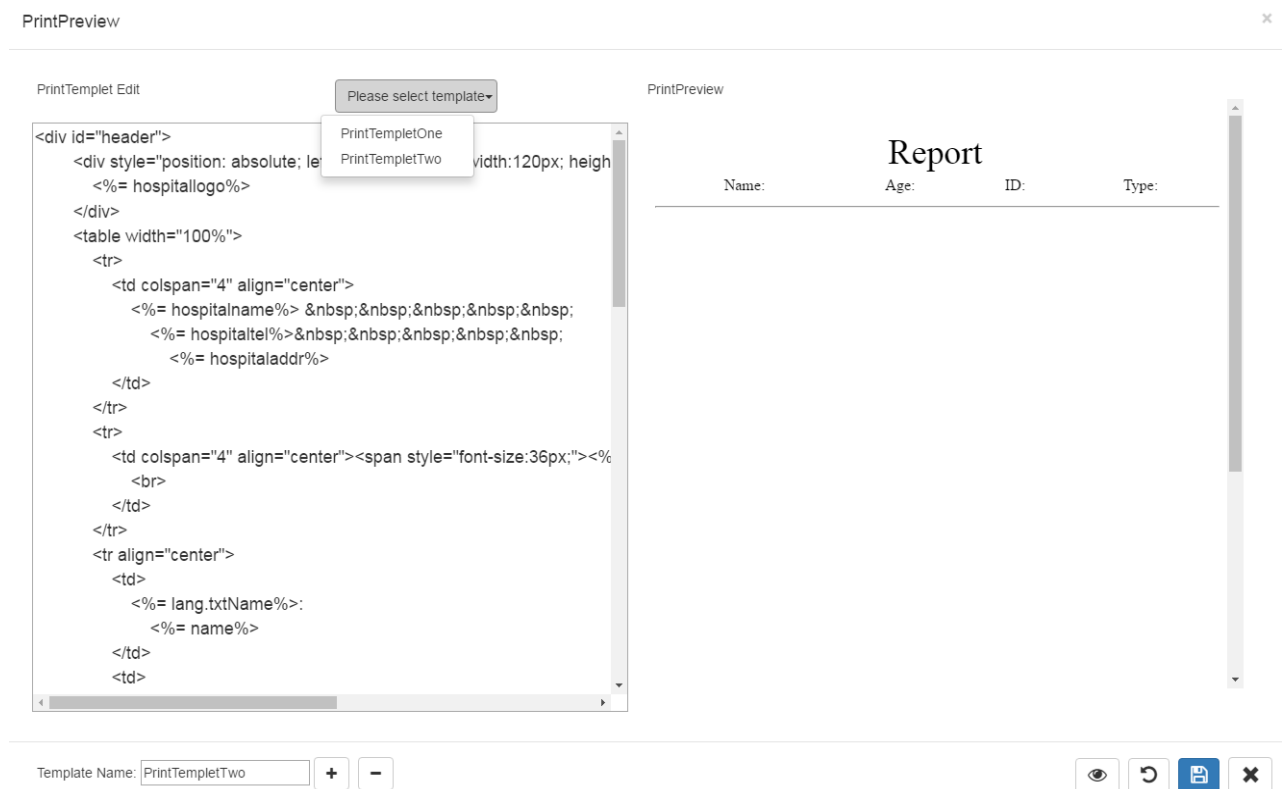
PrintPreview

×

PrintTemplet Edit

Please select template▾

PrintTempletOne
PrintTempletTwo

<div id="header">
<div style="position: absolute; le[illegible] vidth:120px; heigh
<%= hospitallogo%>
</div>
<table width="100%">
<tr>
<td colspan="4" align="center">
<%= hospitalname%> &nbsp;&nbsp;&nbsp;&nbsp;&nbsp;
<%= hospitaltel%>&nbsp;&nbsp;&nbsp;&nbsp;&nbsp;
<%= hospitaladdr%>
</td>
</tr>
<tr>
<td colspan="4" align="center"><span style="font-size:36px;"><%
<br>
</td>
</tr>
<tr align="center">
<td>
<%= lang.txtName%>:
<%= name%>
</td>
<td>

PrintPreview

Report

| Name: | Age: | ID: | Type: |
|---|---|---|---|

Template Name: PrintTempletTwo